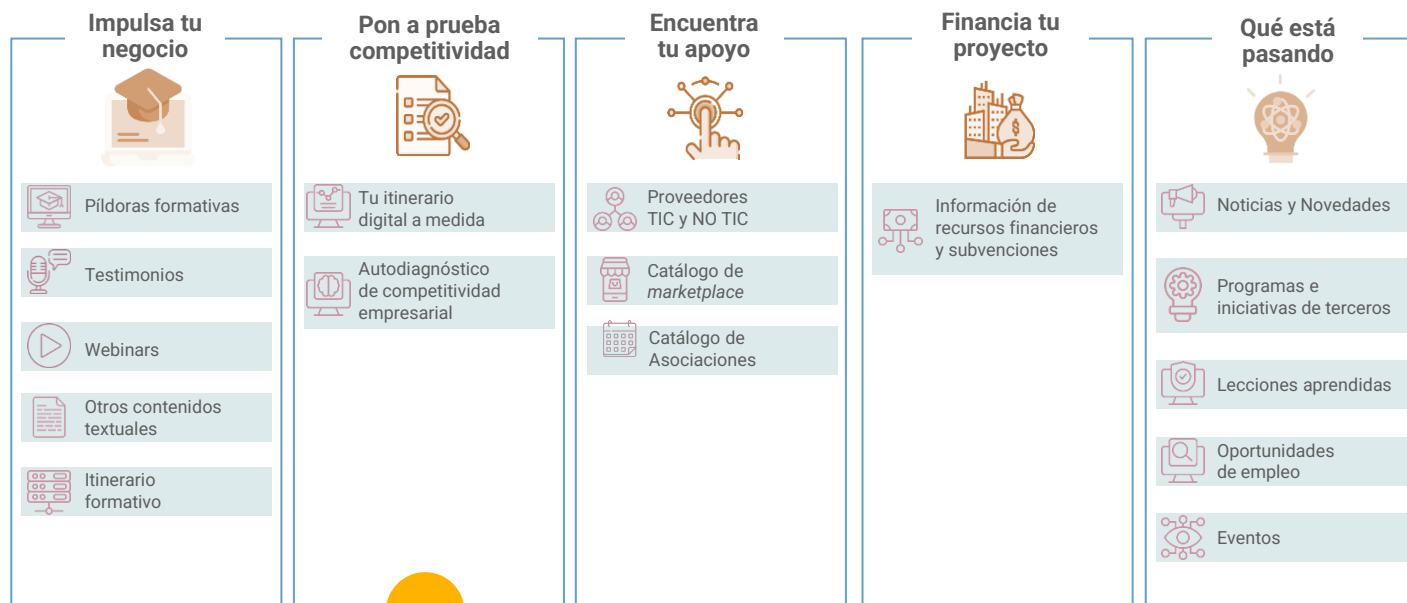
Impulsa tu negocio

Píldoras formativas

Testimonios

Webinars

Otros contenidos textuales

Itinerario formativo

Pon a prueba competitividad

Tu itinerario digital a medida

Autodiagnóstico de competitividad empresarial

Encuentra tu apoyo

Proveedores TIC y NO TIC

Catálogo de *marketplace*

Catálogo de Asociaciones

Financia tu proyecto

Información de recursos financieros y subvenciones

Qué está pasando

Noticias y Novedades

Programas e iniciativas de terceros

Lecciones aprendidas

Oportunidades de empleo

Eventos